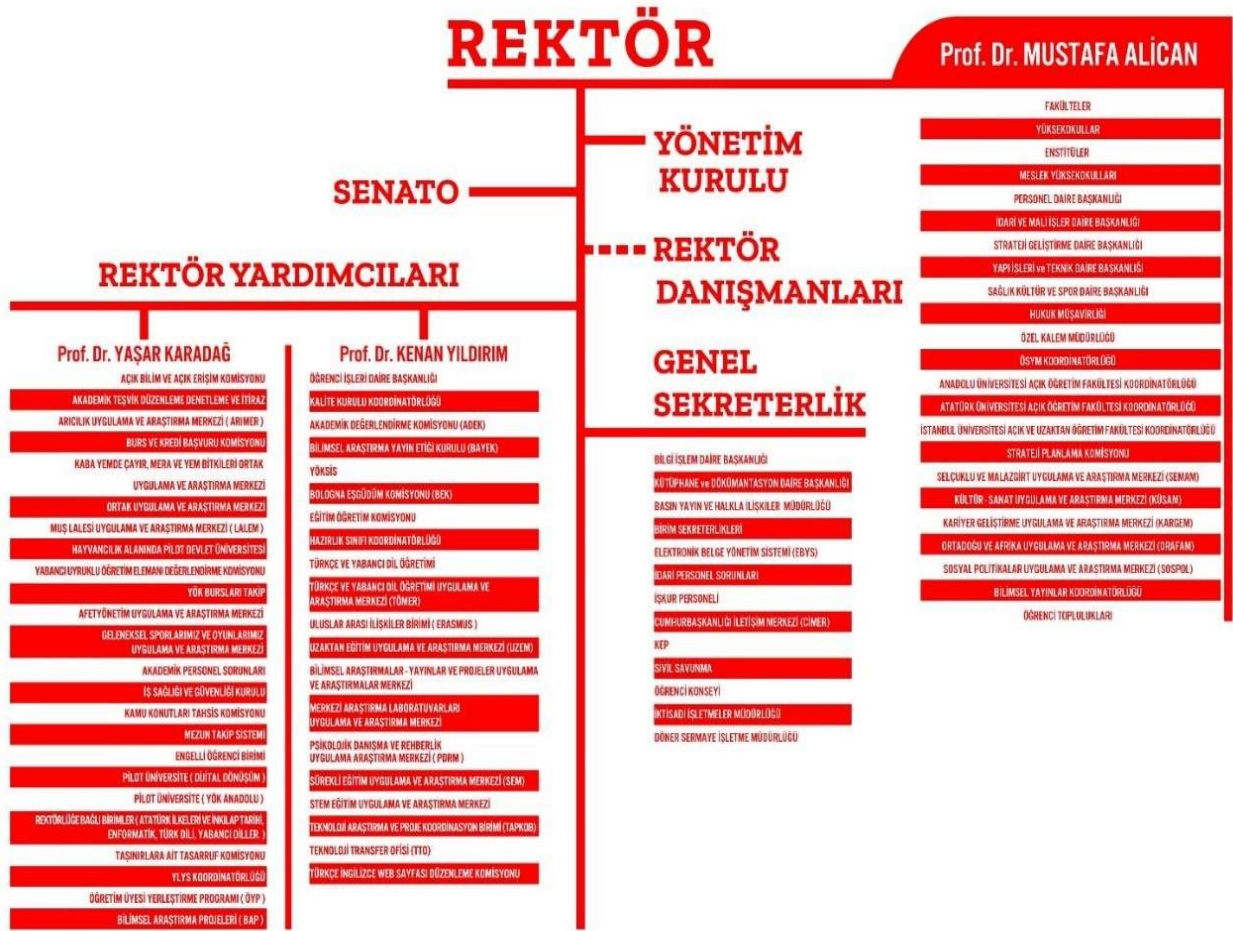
REKTÖR

Prof. Dr. MUSTAFA ALİCAN

FAKÜLTELER
YÜKSEKOKULLAR
ENSTİTÜLER
MESLEK YÜKSEKOKULLARI
PERSONEL DAİRE BAŞKANLIĞI
İDARİ VE MALİ İŞLER DAİRE BAŞKANLIĞI
STRATEJİ GELİŞTİRME DAİRE BAŞKANLIĞI
YAPI İŞLERİ ve TEKNİK DAİRE BAŞKANLIĞI
SAĞLIK KÜLTÜR VE SPOR DAİRE BAŞKANLIĞI
HUKUK MÜŞAVİRLİĞİ
ÖZEL KALEM MÜDÜRLÜĞÜ
ÖSYM KOORDİNATÖRLÜĞÜ
ANADOLU ÜNİVERSİTESİ AÇIK ÖĞRETİM FAKÜLTESİ KOORDİNATÖRLÜĞÜ
ATATÜRK ÜNİVERSİTESİ AÇIK ÖĞRETİM FAKÜLTESİ KOORDİNATÖRLÜĞÜ
İSTANBUL ÜNİVERSİTESİ AÇIK VE UZAKTAN ÖĞRETİM FAKÜLTESİ KOORDİNATÖRLÜĞÜ
STRATEJİ PLANLAMA KOMİSYONU
SELÇUKLU VE MALAZGİRT UYGULAMA VE ARAŞTIRMA MERKEZİ (SEMAM)
KÜLTÜR - SANAT UYGULAMA VE ARAŞTIRMA MERKEZİ (KÜSAM)
KARİYER GELİŞTİRME UYGULAMA VE ARAŞTIRMA MERKEZİ (KARGEM)
ORTADOĞU VE AFRİKA UYGULAMA VE ARAŞTIRMA MERKEZİ (ORAFAM)
SOSYAL POLİTİKALAR UYGULAMA VE ARAŞTIRMA MERKEZİ (SOSPOL)
BİLİMSEL YAYINLAR KOORDİNATÖRLÜĞÜ
ÖĞRENCİ TOPLULUKLARI

YÖNETİM KURULU

SENATO

REKTÖR DANIŞMANLARI

REKTÖR YARDIMCILARI

GENEL SEKRETERLİK

Prof. Dr. YAŞAR KARADAĞ

AÇIK BİLİM VE AÇIK ERİŞİM KOMİSYONU
AKADEMİK TEŞVİK DÜZENLEME DENETLEME VE İTİRAZ
ARICILIK UYGULAMA VE ARAŞTIRMA MERKEZİ ( ARIMER )
BURS VE KREDİ BAŞVURU KOMİSYONU
KABA YEMDE ÇAYIR, MERA VE YEM BİTKİLERİ ORTAK UYGULAMA VE ARAŞTIRMA MERKEZİ
ORTAK UYGULAMA VE ARAŞTIRMA MERKEZİ
MUŞ LALESİ UYGULAMA VE ARAŞTIRMA MERKEZİ ( LALEM )
HAYVANCILIK ALANINDA PİLOT DEVLET ÜNİVERSİTESİ
YABANCI UYRUKLU ÖĞRETİM ELEMANI DEĞERLENDİRME KOMİSYONU
YÖK BURSLARI TAKİP
AFETYÖNETİM UYGULAMA VE ARAŞTIRMA MERKEZİ
GELENEKSEL SPORLARIMIZ VE OYUNLARIMIZ UYGULAMA VE ARAŞTIRMA MERKEZİ
AKADEMİK PERSONEL SORUNLARI
İŞ SAĞLIĞI VE GÜVENLİĞİ KURULU
KAMU KONUTLARI TAHSİS KOMİSYONU
MEZUN TAKİP SİSTEMİ
ENGELLİ ÖĞRENCİ BİRİMİ
PİLOT ÜNİVERSİTE ( DİJİTAL DÖNÜŞÜM )
PİLOT ÜNİVERSİTE ( YÖK ANADOLU )
REKTÖRLÜĞE BAĞLI BİRİMLER ( ATATÜRK İLKELERİ VE İNKILAP TARİHİ, ENFORMATİK, TÜRK DİLİ, YABANCI DİLLER )
TAŞINIRLARA AİT TASARRUF KOMİSYONU
YLYS KOORDİNATÖRLÜĞÜ
ÖĞRETİM ÜYESİ YERLEŞTİRME PROGRAMI ( ÖYP )
BİLİMSEL ARAŞTIRMA PROJELERİ ( BAP )

Prof. Dr. KENAN YILDIRIM

ÖĞRENCİ İŞLERİ DAİRE BAŞKANLIĞI
KALİTE KURULU KOORDİNATÖRLÜĞÜ
AKADEMİK DEĞERLENDİRME KOMİSYONU (ADEK)
BİLİMSEL ARAŞTIRMA YAYIN ETİĞİ KURULU (BAYEK)
YÖKSİS
BOLOGNA EŞGÜDÜM KOMİSYONU (BEK)
EĞİTİM ÖĞRETİM KOMİSYONU
HAZIRLIK SINIFI KOORDİNATÖRLÜĞÜ
TÜRKÇE VE YABANCI DİL ÖĞRETİMİ
TÜRKÇE VE YABANCI DİL ÖĞRETİMİ UYGULAMA VE ARAŞTIRMA MERKEZİ (TÖMER)
ULUSLAR ARASI İLİŞKİLER BİRİMİ ( ERASMUS )
UZAKTAN EĞİTİM UYGULAMA VE ARAŞTIRMA MERKEZİ (UZEM)
BİLİMSEL ARAŞTIRMALAR - YAYINLAR VE PROJELER UYGULAMA VE ARAŞTIRMALAR MERKEZİ
MERKEZİ ARAŞTIRMA LABORATUVARLARI UYGULAMA VE ARAŞTIRMA MERKEZİ
PSİKOLOJİK DANIŞMA VE REHBERLİK UYGULAMA ARAŞTIRMA MERKEZİ ( PDRM )
SÜREKLİ EĞİTİM UYGULAMA VE ARAŞTIRMA MERKEZİ (SEM)
STEM EĞİTİM UYGULAMA VE ARAŞTIRMA MERKEZİ
TEKNOLOJİ ARAŞTIRMA VE PROJE KOORDİNASYON BİRİMİ (TAPKOB)
TEKNOLOJİ TRANSFER OFİSİ (TTO)
TÜRKÇE İNGİLİZCE WEB SAYFASI DÜZENLEME KOMİSYONU

BİLGİ İŞLEM DAİRE BAŞKANLIĞI
KÜTÜPHANE ve DÖKÜMANTASYON DAİRE BAŞKANLIĞI
BASIN YAYIN VE HALKLA İLİŞKİLER MÜDÜRLÜĞÜ
BİRİM SEKRETERLİKLERİ
ELEKTRONİK BELGE YÖNETİM SİSTEMİ (EBYS)
İDARİ PERSONEL SORUNLARI
İŞKUR PERSONELİ
CUMHURBAŞKANLIĞI İLETİŞİM MERKEZİ (CİMER)
KEP
SİVİL SAVUNMA
ÖĞRENCİ KONSEYİ
İKTİSADİ İŞLETMELER MÜDÜRLÜĞÜ
DÖNER SERMAYE İŞLETME MÜDÜRLÜĞÜ